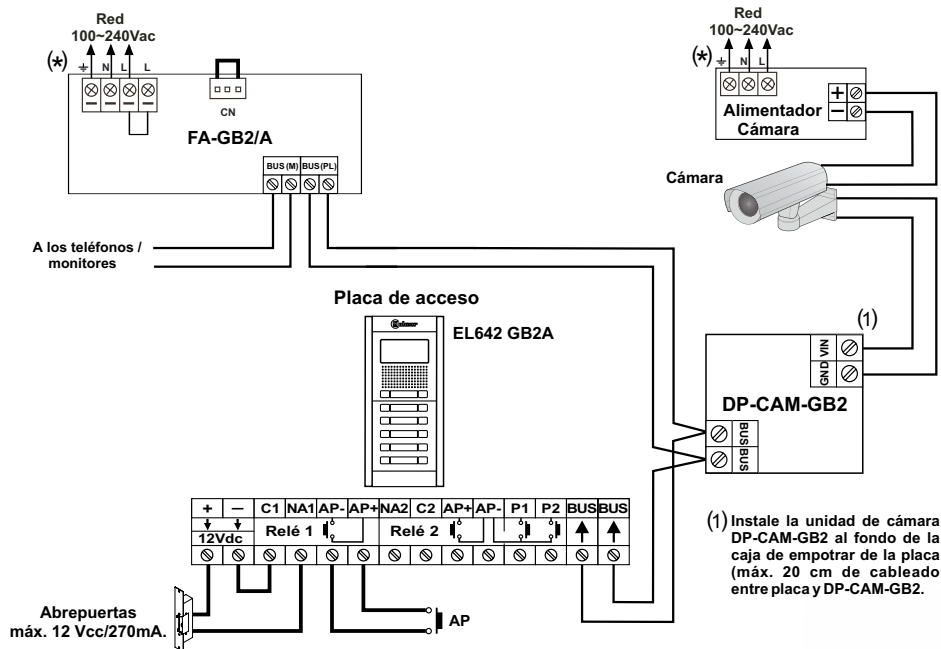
Red
100~240Vac

(*) ⏚ N L L

CN

FA-GB2/A

BUS(M) BUS(PL)

A los teléfonos / monitores

Red
100~240Vac

(*) ⏚ N L

+
−
Alimentador Cámara

Cámara

Placa de acceso

EL642 GB2A

(1)

VIN
GND

DP-CAM-GB2

BUS
BUS

| + | − | C1 | NA1 | AP- | AP+ | NA2 | C2 | AP+ | AP- | P1 | P2 | BUS | BUS |
|---|---|---|---|---|---|---|---|---|---|---|---|---|---|

12Vdc
Relé 1
Relé 2

Abrepuertas
máx. 12 Vcc/270mA.

AP

(1) Instale la unidad de cámara DP-CAM-GB2 al fondo de la caja de empotrar de la placa (máx. 20 cm de cableado entre placa y DP-CAM-GB2.